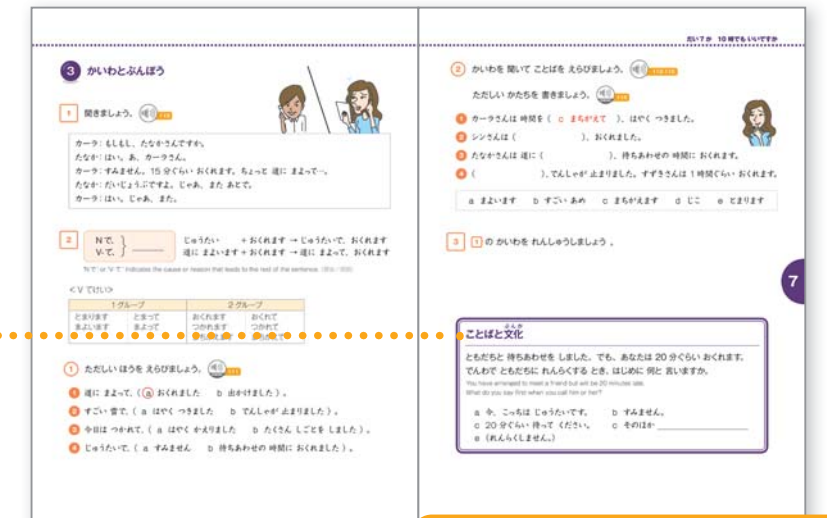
だいすか 10 時でもいいですか

3 かいわとぶんぽう

1 聞きましょう。

カーラ：もしもし、たなかさんですか。
たなか：はい。あ、カーラさん。
カーラ：すみません、15 分ぐらい おくれます。ちょっと 道に まよって…。
たなか：だいじょうぶですよ。じゃあ、また あとで。
カーラ：はい。じゃあ、また。

2 N で、V て、 ＿＿＿＿ じゅうたい ＋おくれます → じゅうたいで、おくれます
道に まよいます＋おくれます → 道に まよって、おくれます

"N で / V て" indicates the cause or reason that leads to the rest of the sentence. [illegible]

＜V てけい＞

| 1 グループ | | 2 グループ | |
|---|---|---|---|
| とまります | とまって | おくれます | おくれて |
| まよいます | まよって | つかれます | つかれて |
| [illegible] | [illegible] | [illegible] | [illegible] |

① ただしい ほうを えらびましょう。

1 道に まよって、( ⓐ おくれました　b 出かけました )。
2 すごい 雪で、( a はやく つきました　b でんしゃが 止まりました )。
3 今日は つかれて、( a はやく かえりました　b たくさん しごとを しました )。
4 じゅうたいで、( a すみません　b 待ちあわせの 時間に おくれました )。

② かいわを 聞いて ことばを えらびましょう。

ただしい かたちを 書きましょう。

1 カーラさんは 時間を ( c まちがえて )、はやく つきました。
2 シンさんは (　　　　　)、おくれました。
3 たなかさんは 道に (　　　　　)、待ちあわせの 時間に おくれます。
4 (　　　　　)、でんしゃが 止まりました。すずきさんは 1 時間ぐらい おくれます。

a まよいます　b すごい あめ　c まちがえます　d じこ　e とまります

3 1 の かいわを れんしゅうしましょう。

7

ことばと文化

ともだちと 待ちあわせを しました。でも、あなたは 20 分ぐらい おくれます。でんわで ともだちに れんらくする とき、はじめに 何と 言いますか。
You have arranged to meet a friend but will be 20 minutes late.
What do you say first when you call him or her?

a 今、こっちは じゅうたいです。　b すみません。
c 20 分ぐらい 待って ください。　d そのほか ＿＿＿＿＿＿
e (れんらくしません。)